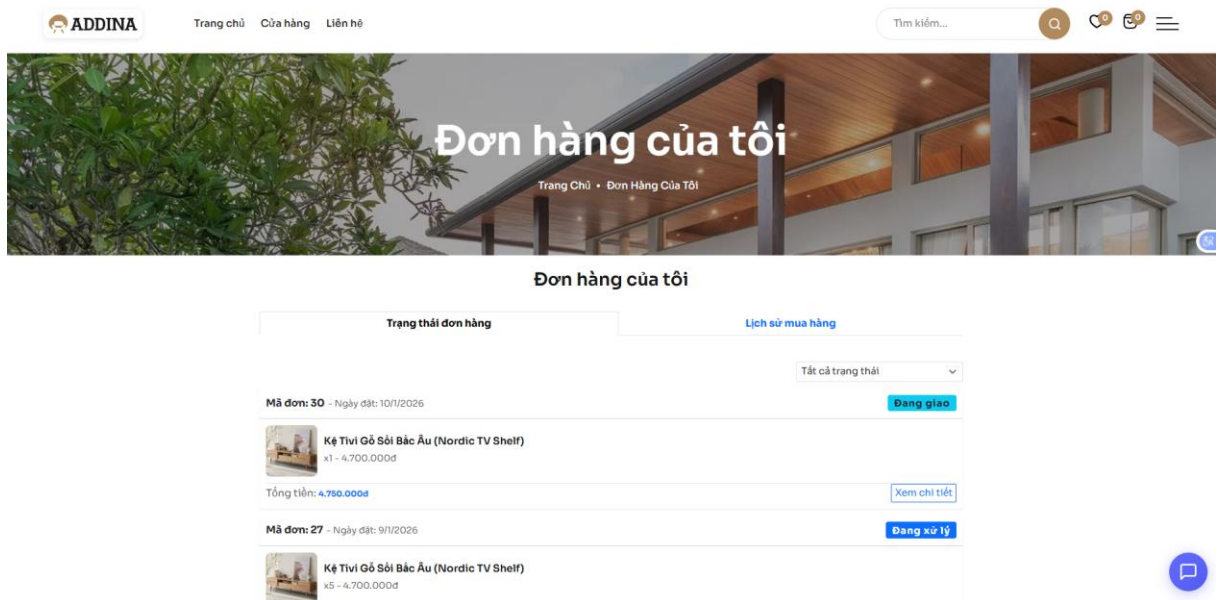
ADDINA

Trang chủ Cửa hàng Liên hệ

Tìm kiếm...

0 0

Đơn hàng của tôi

Trang Chủ • Đơn Hàng Của Tôi

Đơn hàng của tôi

Trạng thái đơn hàng

Lịch sử mua hàng

Tất cả trạng thái

Mã đơn: 30 - Ngày đặt: 10/1/2026

Đang giao

Kệ Tivi Gỗ Sồi Bắc Âu (Nordic TV Shelf)
x1 - 4.700.000đ

Tổng tiền: 4.750.000đ

Xem chi tiết

Mã đơn: 27 - Ngày đặt: 9/1/2026

Đang xử lý

Kệ Tivi Gỗ Sồi Bắc Âu (Nordic TV Shelf)
x5 - 4.700.000đ